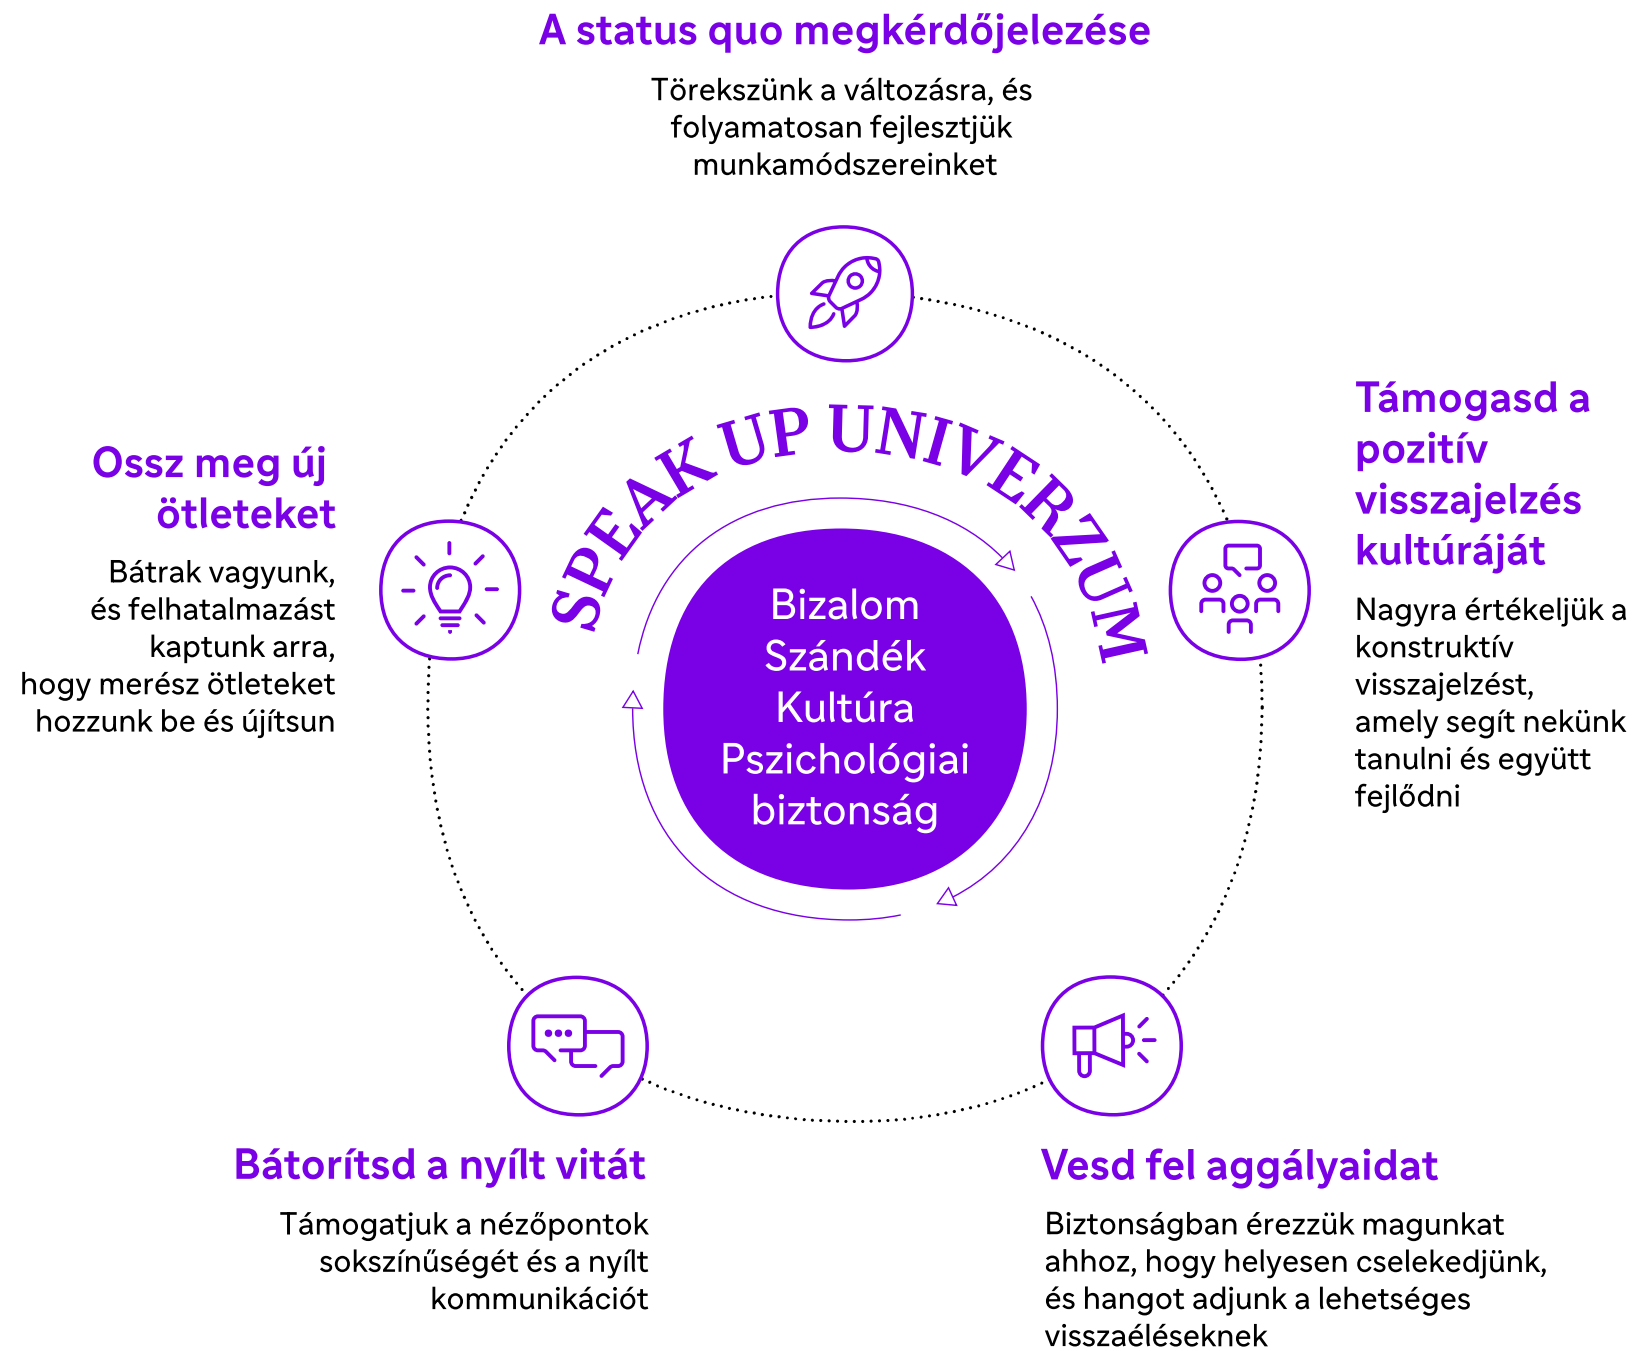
A status quo megkérdőjelezése

Törekszünk a változásra, és folyamatosan fejlesztjük munkamódszereinket

Ossz meg új ötleteket

Bátrak vagyunk, és felhatalmazást kaptunk arra, hogy merész ötleteket hozzunk be és újítsun

SPEAK UP UNIVERZUM

Bizalom
Szándék
Kultúra
Pszichológiai biztonság

Támogasd a pozitív visszajelzés kultúráját

Nagyra értékeljük a konstruktív visszajelzést, amely segít nekünk tanulni és együtt fejlődni

Bátorítsd a nyílt vitát

Támogatjuk a nézőpontok sokszínűségét és a nyílt kommunikációt

Vesd fel aggályaidat

Biztonságban érezzük magunkat ahhoz, hogy helyesen cselekedjünk, és hangot adjunk a lehetséges visszaéléseknek